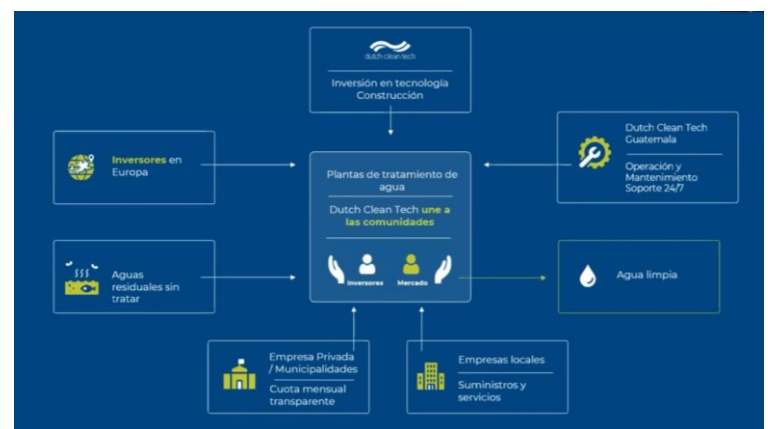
dutch clean tech

Inversión en tecnología
Construcción

Inversores en Europa

Dutch Clean Tech Guatemala

Operación y Mantenimiento Soporte 24/7

Plantas de tratamiento de agua

Dutch Clean Tech une a las comunidades

Inversores

Mercado

Aguas residuales sin tratar

Agua limpia

Empresa Privada / Municipalidades

Cuota mensual transparente

Empresas locales

Suministros y servicios